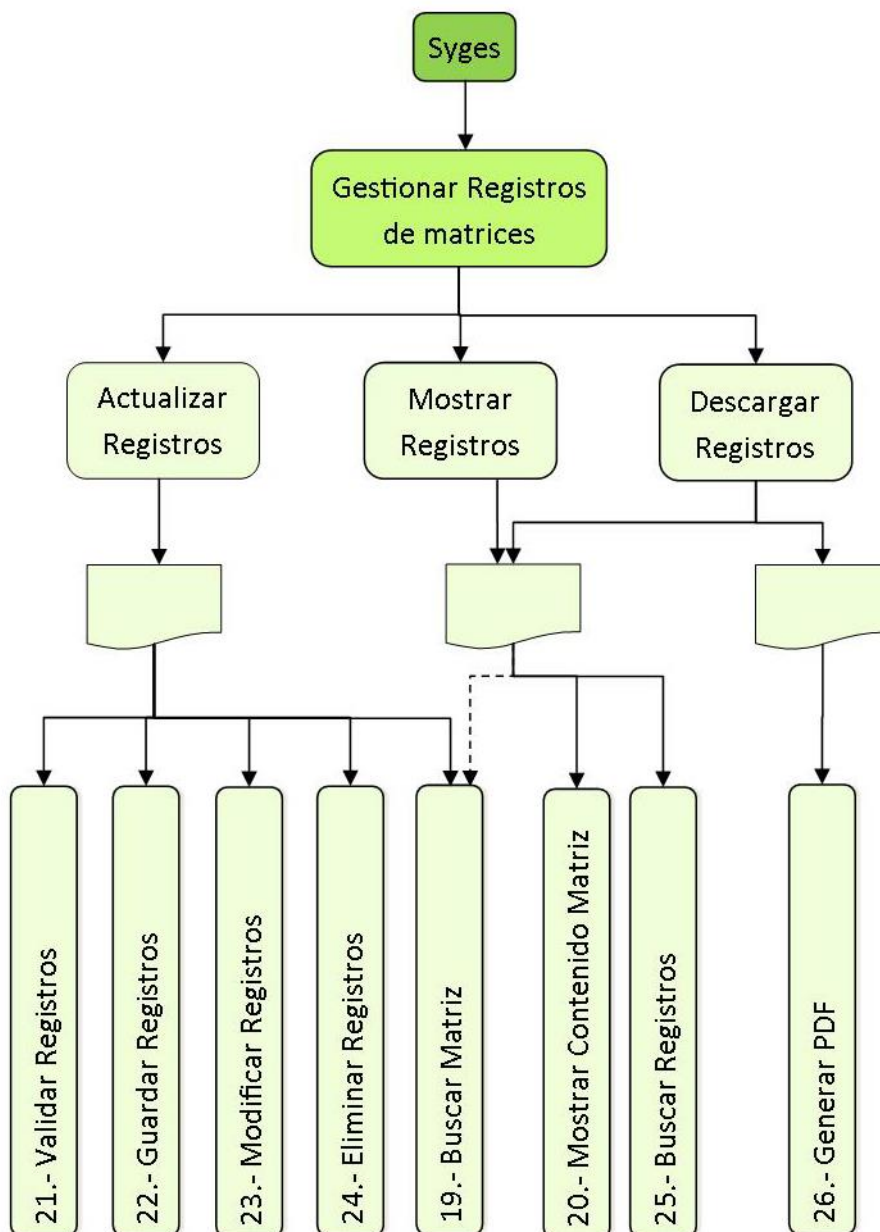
Syges

Gestionar Registros de matrices

Actualizar Registros

Mostrar Registros

Descargar Registros

21.- Validar Registros

22.- Guardar Registros

23.- Modificar Registros

24.- Eliminar Registros

19.- Buscar Matriz

20.- Mostrar Contenido Matriz

25.- Buscar Registros

26.- Generar PDF